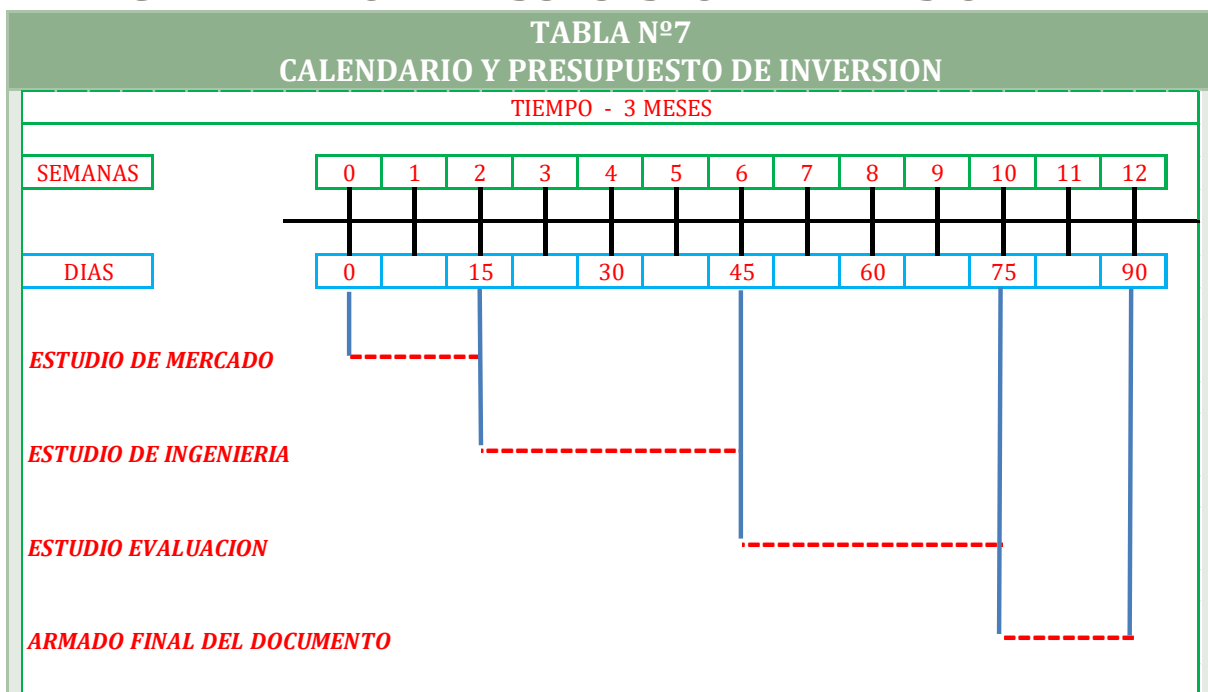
TABLA Nº7
CALENDARIO Y PRESUPUESTO DE INVERSION

TIEMPO - 3 MESES

| SEMANAS | 0 | 1 | 2 | 3 | 4 | 5 | 6 | 7 | 8 | 9 | 10 | 11 | 12 |
|---|---|---|---|---|---|---|---|---|---|---|---|---|---|
| DIAS | 0 | | 15 | | 30 | | 45 | | 60 | | 75 | | 90 |

ESTUDIO DE MERCADO

ESTUDIO DE INGENIERIA

ESTUDIO EVALUACION

ARMADO FINAL DEL DOCUMENTO